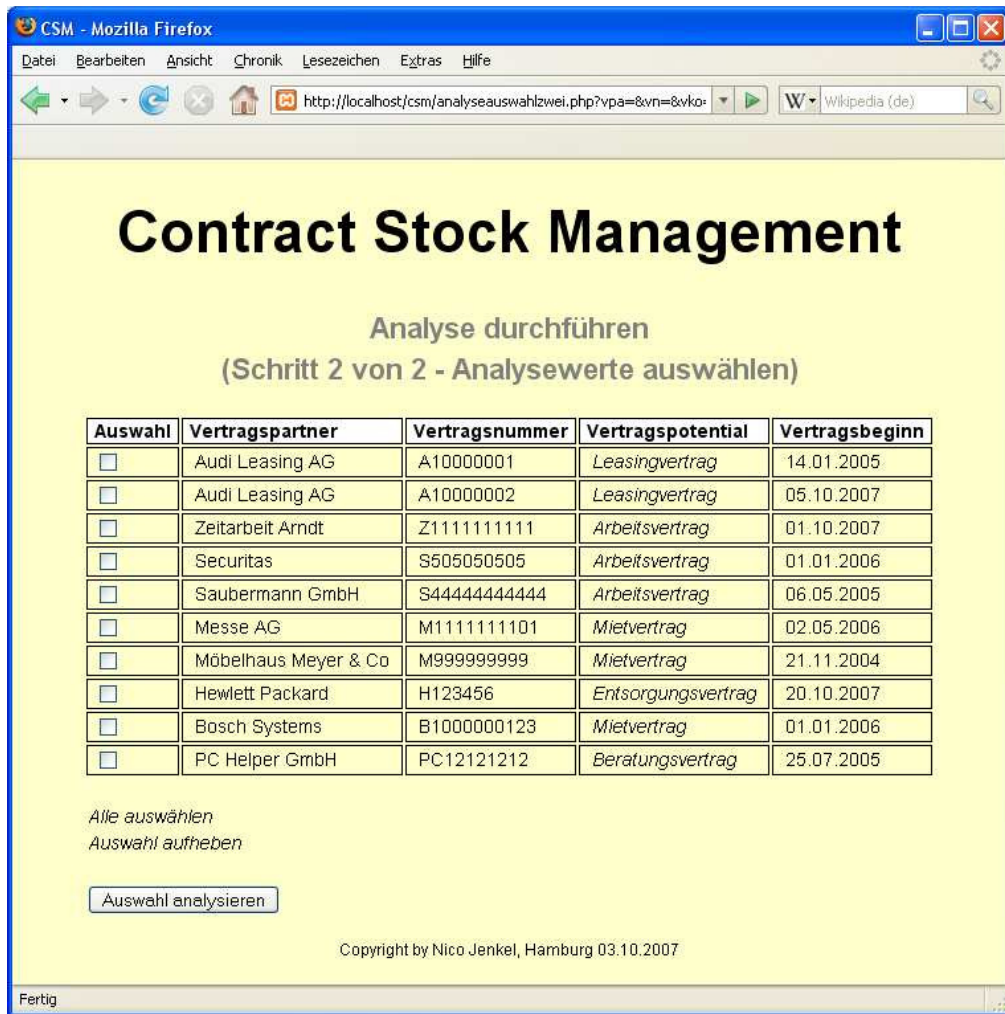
CSM - Mozilla Firefox

Datei Bearbeiten Ansicht Chronik Lesezeichen Extras Hilfe

http://localhost/csm/analyseauswahlzwei.php?vpa=&vn=&vko=

Wikipedia (de)

Contract Stock Management

Analyse durchführen
(Schritt 2 von 2 - Analysewerte auswählen)

| Auswahl | Vertragspartner | Vertragsnummer | Vertragspotential | Vertragsbeginn |
|---|---|---|---|---|
| | Audi Leasing AG | A10000001 | Leasingvertrag | 14.01.2005 |
| | Audi Leasing AG | A10000002 | Leasingvertrag | 05.10.2007 |
| | Zeitarbeit Arndt | Z1111111111 | Arbeitsvertrag | 01.10.2007 |
| | Securitas | S505050505 | Arbeitsvertrag | 01.01.2006 |
| | Saubermann GmbH | S44444444444 | Arbeitsvertrag | 06.05.2005 |
| | Messe AG | M1111111101 | Mietvertrag | 02.05.2006 |
| | Möbelhaus Meyer & Co | M999999999 | Mietvertrag | 21.11.2004 |
| | Hewlett Packard | H123456 | Entsorgungsvertrag | 20.10.2007 |
| | Bosch Systems | B1000000123 | Mietvertrag | 01.01.2006 |
| | PC Helper GmbH | PC12121212 | Beratungsvertrag | 25.07.2005 |

Alle auswählen
Auswahl aufheben

Auswahl analysieren

Copyright by Nico Jenkel, Hamburg 03.10.2007

Fertig